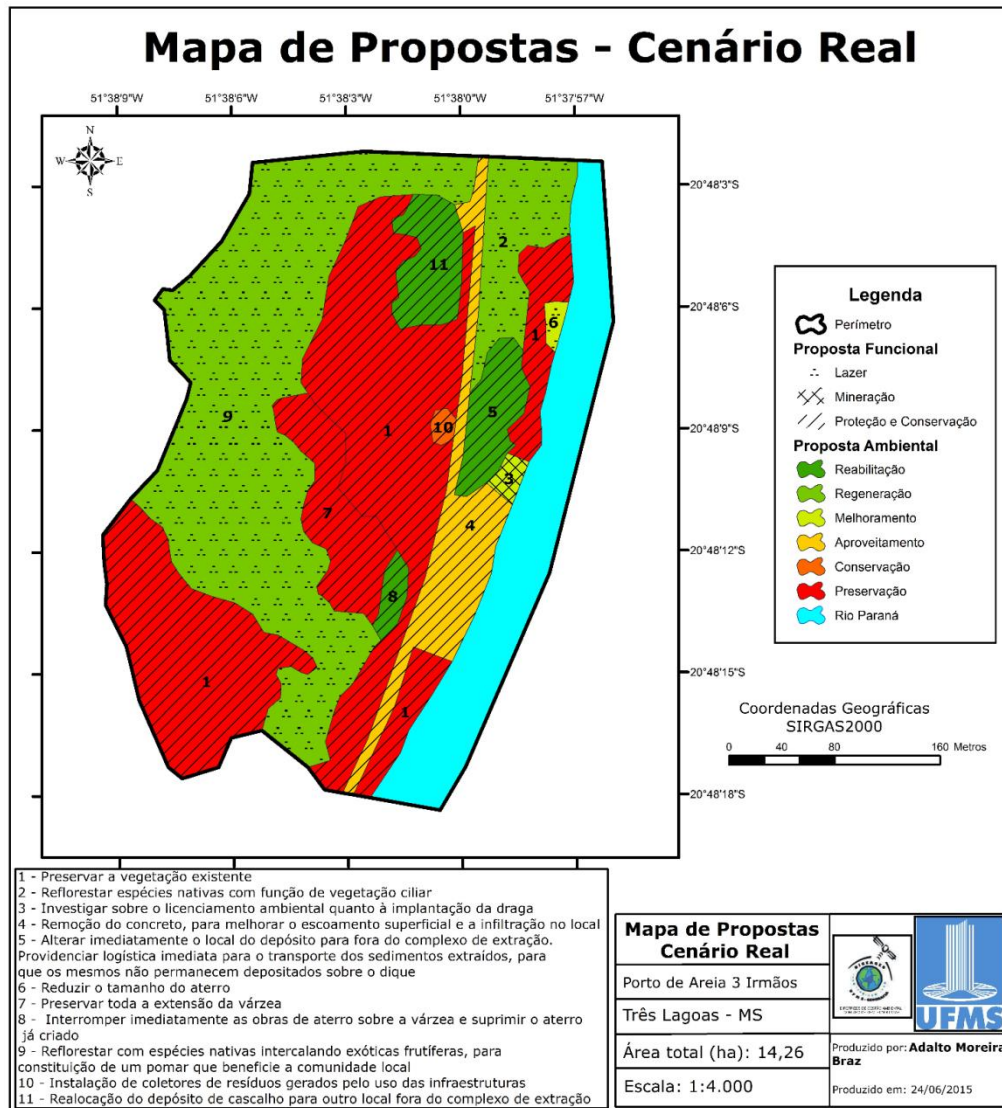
Mapa de Propostas - Cenário Real

51°38'9"W 51°38'6"W 51°38'3"W 51°38'0"W 51°37'57"W

N
W E
S

20°48'3"S
20°48'6"S
20°48'9"S
20°48'12"S
20°48'15"S
20°48'18"S

2
11
1
6
9
1
10
5
3
7
4
8
1
1

Legenda
Perímetro
Proposta Funcional
Lazer
Mineração
Proteção e Conservação
Proposta Ambiental
Reabilitação
Regeneração
Melhoramento
Aproveitamento
Conservação
Preservação
Rio Paraná

Coordenadas Geográficas
SIRGAS2000
0 40 80 160 Metros

1 - Preservar a vegetação existente
2 - Reflorestar espécies nativas com função de vegetação ciliar
3 - Investigar sobre o licenciamento ambiental quanto à implantação da draga
4 - Remoção do concreto, para melhorar o escoamento superficial e a infiltração no local
5 - Alterar imediatamente o local do depósito para fora do complexo de extração. Providenciar logística imediata para o transporte dos sedimentos extraídos, para que os mesmos não permanecem depositados sobre o dique
6 - Reduzir o tamanho do aterro
7 - Preservar toda a extensão da várzea
8 - Interromper imediatamente as obras de aterro sobre a várzea e suprimir o aterro já criado
9 - Reflorestar com espécies nativas intercalando exóticas frutíferas, para constituição de um pomar que beneficie a comunidade local
10 - Instalação de coletores de resíduos gerados pelo uso das infraestruturas
11 - Realocação do depósito de cascalho para outro local fora do complexo de extração

Mapa de Propostas
Cenário Real
Porto de Areia 3 Irmãos
Três Lagoas - MS
Área total (ha): 14,26
Escala: 1:4.000
UFMS
Produzido por: Adalto Moreira Braz
Produzido em: 24/06/2015